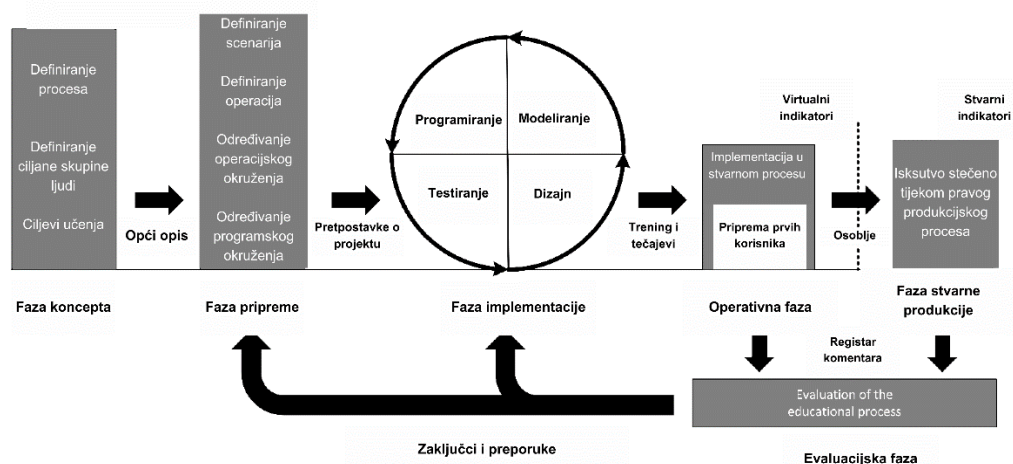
Definiranje procesa

Definiranje ciljane skupine ljudi

Ciljevi učenja

Opći opis

Definiranje scenarija

Definiranje operacija

Određivanje operacijskog okruženja

Određivanje programskog okruženja

Pretpostavke o projektu

Programiranje

Modeliranje

Testiranje

Dizajn

Trening i tečajevi

Virtualni indikatori

Implementacija u stvarnom procesu

Priprema prvih korisnika

Osoblje

Stvarni indikatori

Iskustvo stečeno tijekom pravog produkcijskog procesa

Faza koncepta

Faza pripreme

Faza implementacije

Operativna faza

Faza stvarne produkcije

Registar komentara

Evaluation of the educational process

Zaključci i preporuke

Evaluacijska faza